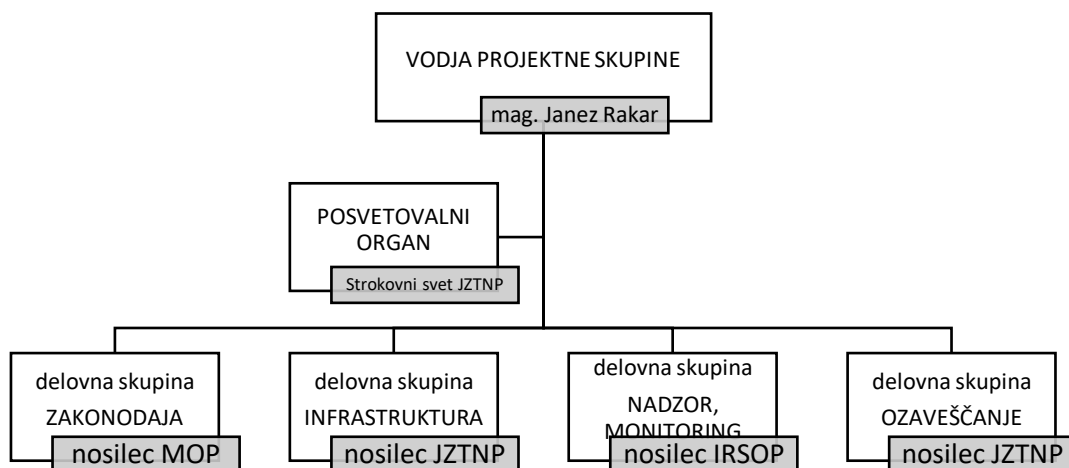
VODJA PROJEKTNE SKUPINE

mag. Janez Rakar

POSVETOVALNI ORGAN

Strokovni svet JZTNP

delovna skupina ZAKONODAJA

nosilec MOP

delovna skupina INFRASTRUKTURA

nosilec JZTNP

delovna skupina NADZOR, MONITORING

nosilec IRSOP

delovna skupina OZAVEŠČANJE

nosilec JZTNP